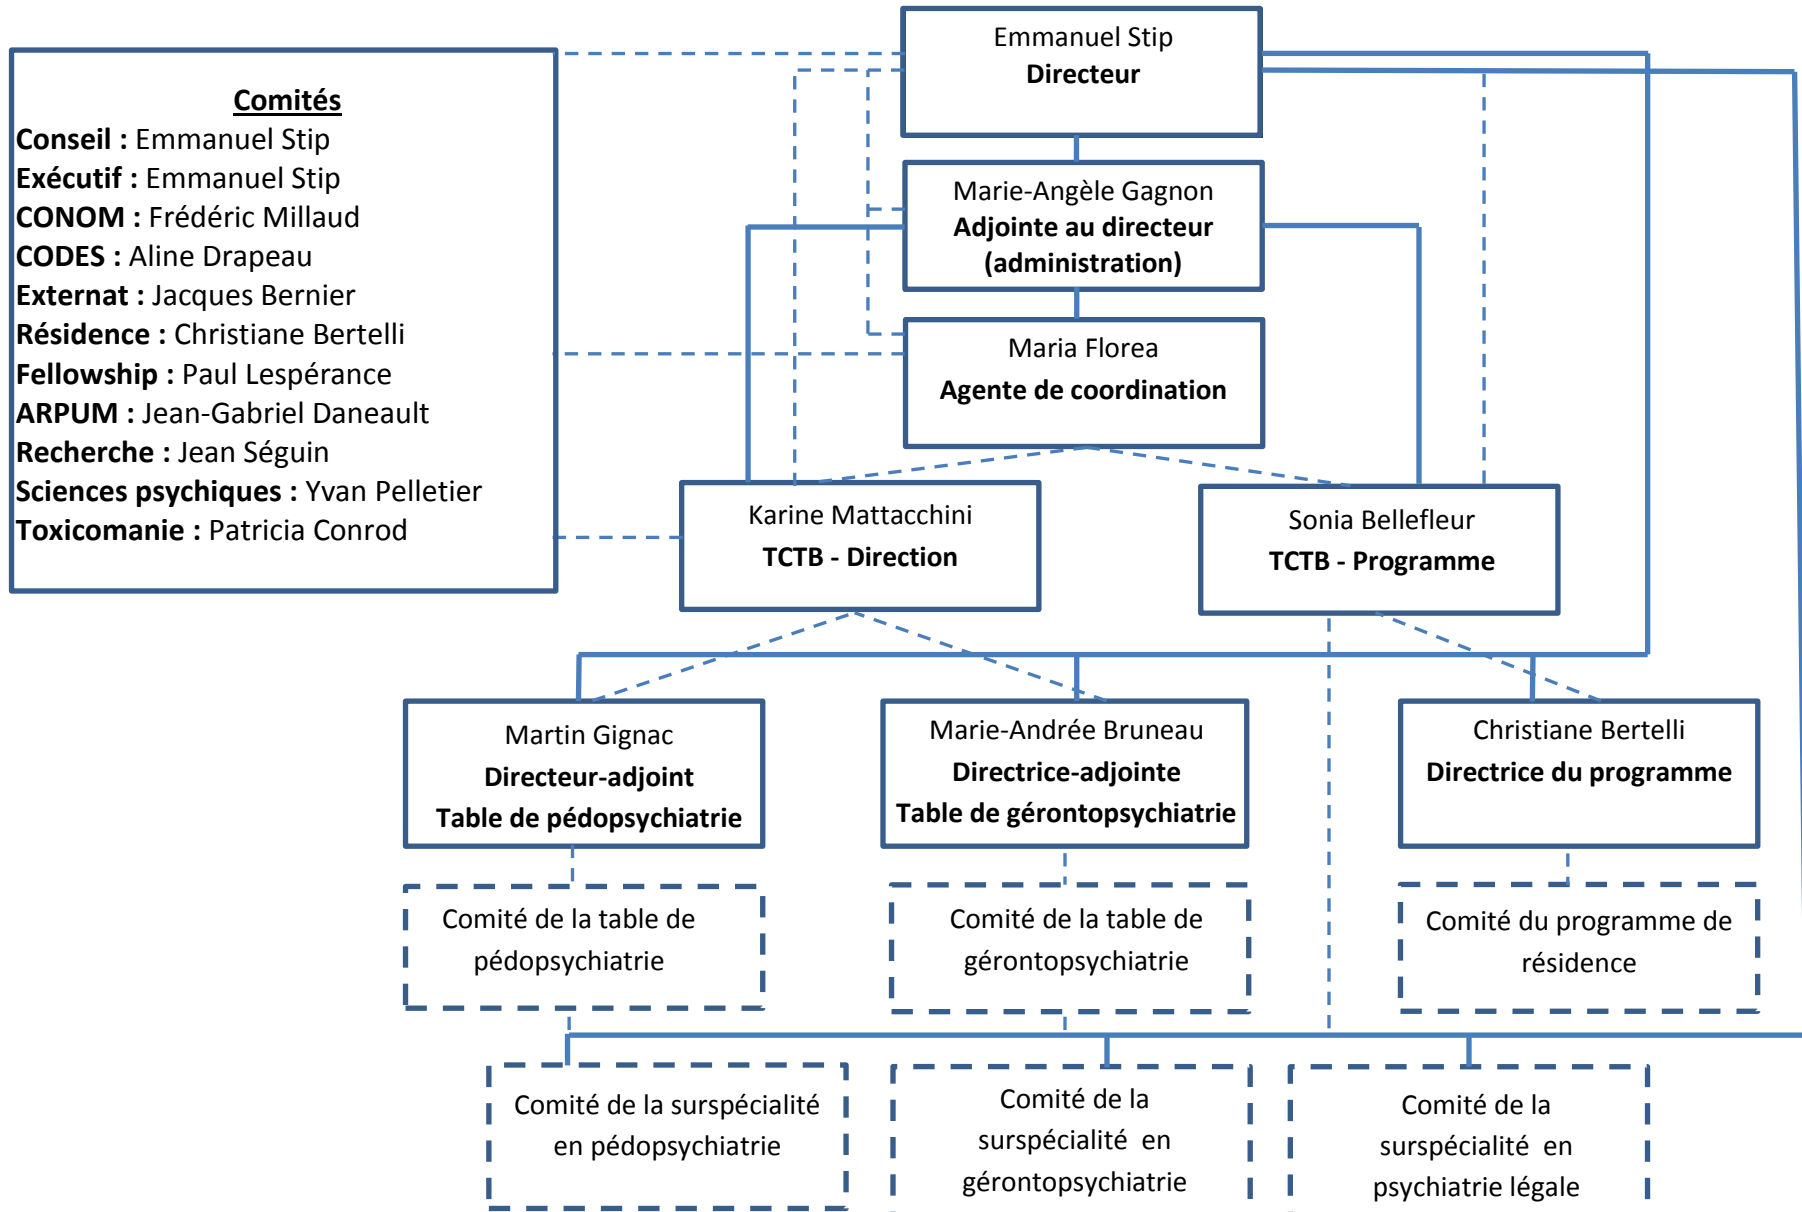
Comités
Conseil : Emmanuel Stip
Exécutif : Emmanuel Stip
CONOM : Frédéric Millaud
CODES : Aline Drapeau
Externat : Jacques Bernier
Résidence : Christiane Bertelli
Fellowship : Paul Lespérance
ARPUM : Jean-Gabriel Daneault
Recherche : Jean Séguin
Sciences psychiques : Yvan Pelletier
Toxicomanie : Patricia Conrod

Emmanuel Stip
Directeur

Marie-Angèle Gagnon
Adjointe au directeur (administration)

Maria Florea
Agente de coordination

Karine Mattacchini
TCTB - Direction

Sonia Bellefleur
TCTB - Programme

Martin Gignac
Directeur-adjoint
Table de pédopsychiatrie

Marie-Andrée Bruneau
Directrice-adjointe
Table de gérontopsychiatrie

Christiane Bertelli
Directrice du programme

Comité de la table de pédopsychiatrie

Comité de la table de gérontopsychiatrie

Comité du programme de résidence

Comité de la surspécialité en pédopsychiatrie

Comité de la surspécialité en gérontopsychiatrie

Comité de la surspécialité en psychiatrie légale